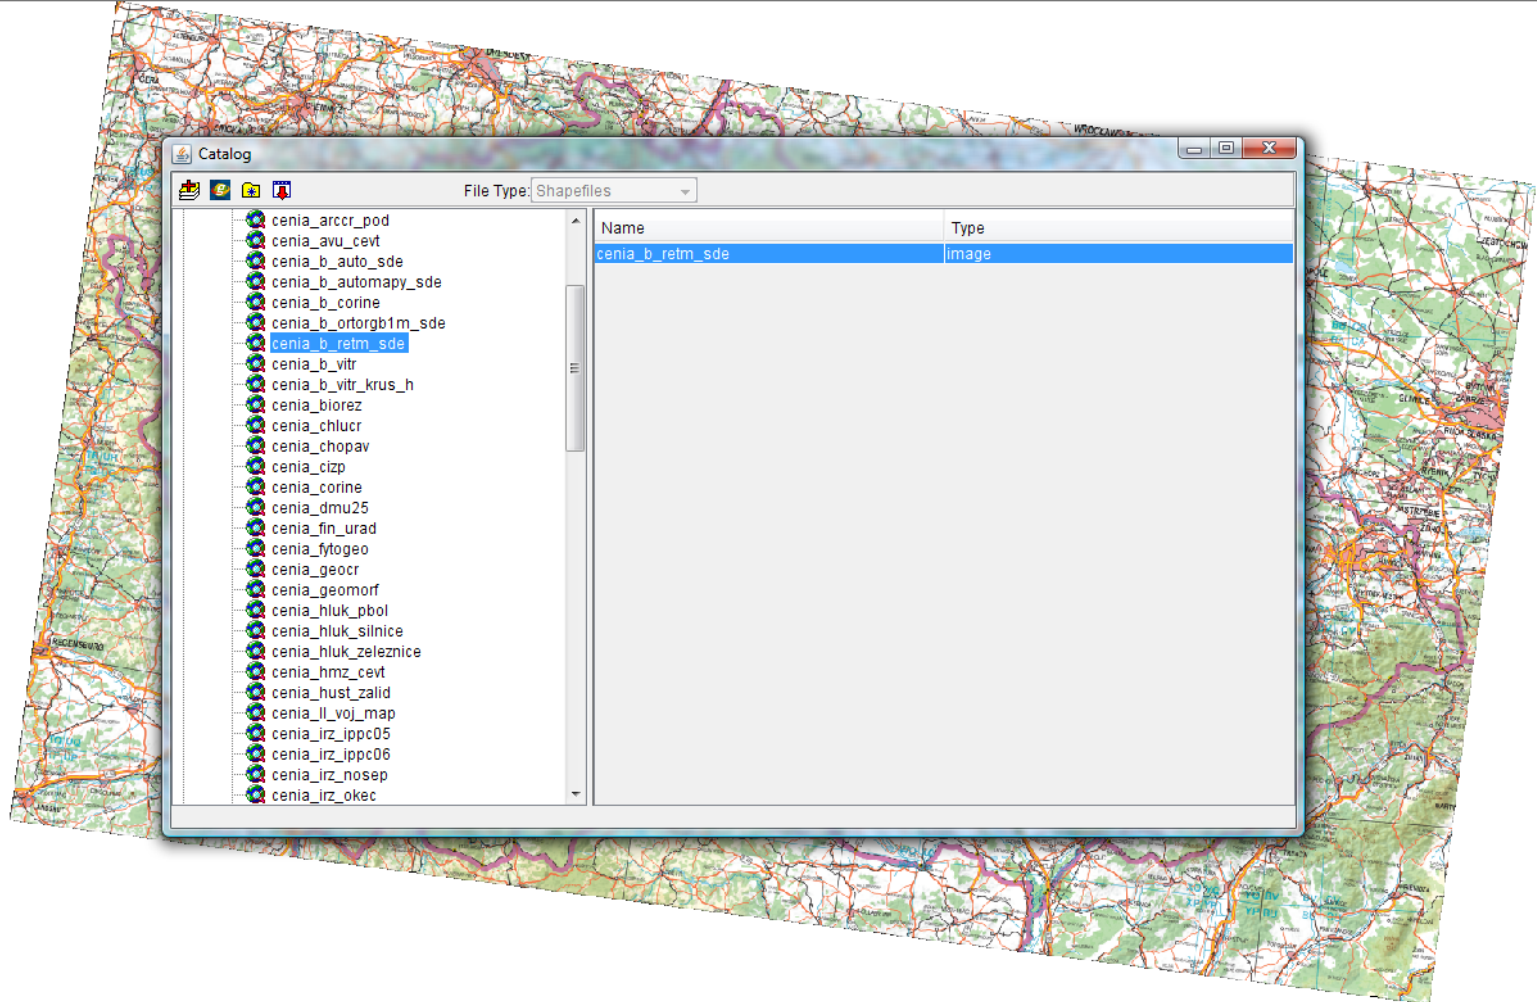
Catalog

File Type: Shapefiles

cenia_arccr_pod
cenia_avu_cevt
cenia_b_auto_sde
cenia_b_automapy_sde
cenia_b_corine
cenia_b_ortorgb1m_sde
cenia_b_retm_sde
cenia_b_vitr
cenia_b_vitr_krus_h
cenia_biorez
cenia_chlucr
cenia_chopav
cenia_cizp
cenia_corine
cenia_dmu25
cenia_fin_urad
cenia_fytogeo
cenia_geocr
cenia_geomorf
cenia_hluk_pbol
cenia_hluk_silnice
cenia_hluk_zeleznice
cenia_hmz_cevt
cenia_hust_zalid
cenia_II_voj_map
cenia_irz_ippc05
cenia_irz_ippc06
cenia_irz_nosep
cenia_irz_okec

| Name | Type |
|---|---|
| cenia_b_retm_sde | image |